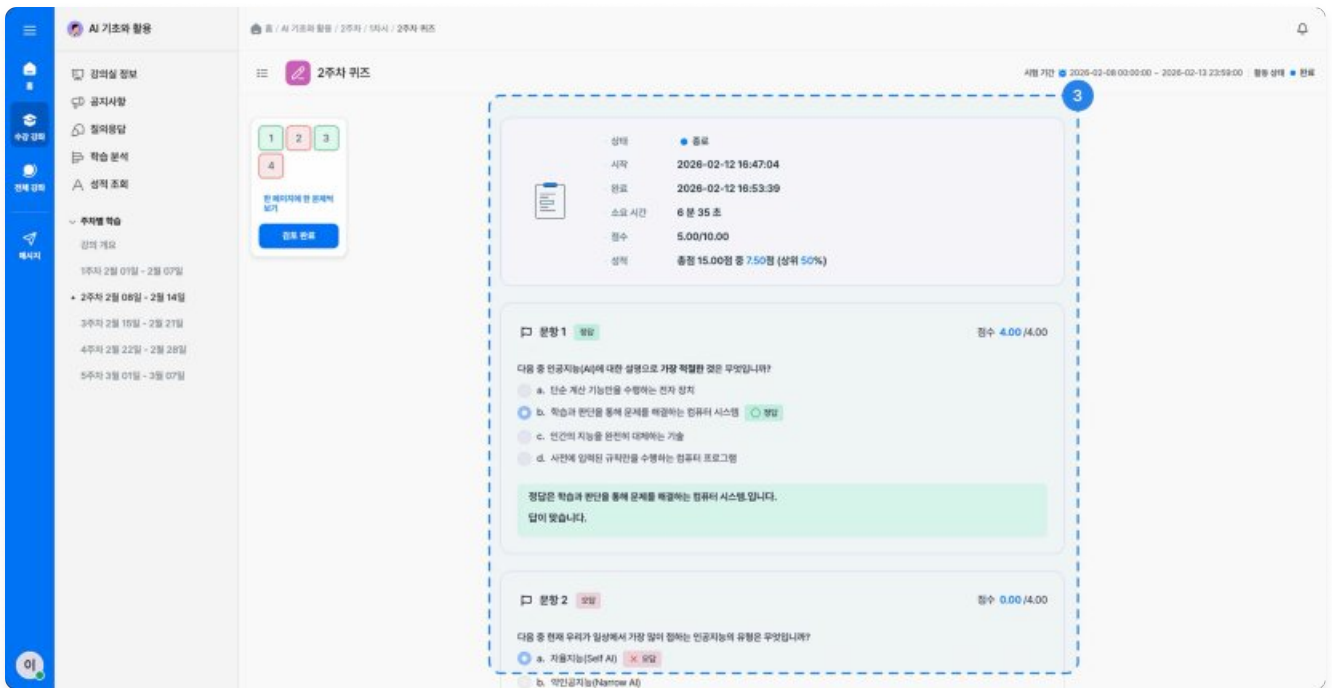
홈
수강 강좌
전체 강좌
메시지
이

AI 기초와 활용

강의실 정보
공지사항
질의응답
학습 분석
성적 조회

주차별 학습
강의 개요
1주차 2월 01일 - 2월 07일
2주차 2월 08일 - 2월 14일
3주차 2월 15일 - 2월 21일
4주차 2월 22일 - 2월 28일
5주차 3월 01일 - 3월 07일

홈 / AI 기초와 활용 / 2주차 / 1차시 / 2주차 퀴즈

2주차 퀴즈

시험 기간 2026-02-08 00:00:00 ~ 2026-02-13 23:59:00 | 활동 상태 ● 완료

1 2 3
4

한 페이지에 한 문제씩 보기

검토 완료

3

상태 ● 종료
시작 2026-02-12 16:47:04
완료 2026-02-12 16:53:39
소요 시간 6 분 35 초
점수 5.00/10.00
성적 총점 15.00점 중 7.50점 (상위 50%)

문항 1 정답
점수 4.00 /4.00

다음 중 인공지능(AI)에 대한 설명으로 가장 적절한 것은 무엇입니까?

a. 단순 계산 기능만을 수행하는 전자 장치
b. 학습과 판단을 통해 문제를 해결하는 컴퓨터 시스템 정답
c. 인간의 지능을 완전히 대체하는 기술
d. 사전에 입력된 규칙만을 수행하는 컴퓨터 프로그램

정답은 학습과 판단을 통해 문제를 해결하는 컴퓨터 시스템.입니다.
답이 맞습니다.

문항 2 오답
점수 0.00 /4.00

다음 중 현재 우리가 일상에서 가장 많이 접하는 인공지능의 유형은 무엇입니까?

a. 자율지능(Self AI) × 오답
b. 약인공지능(Narrow AI)